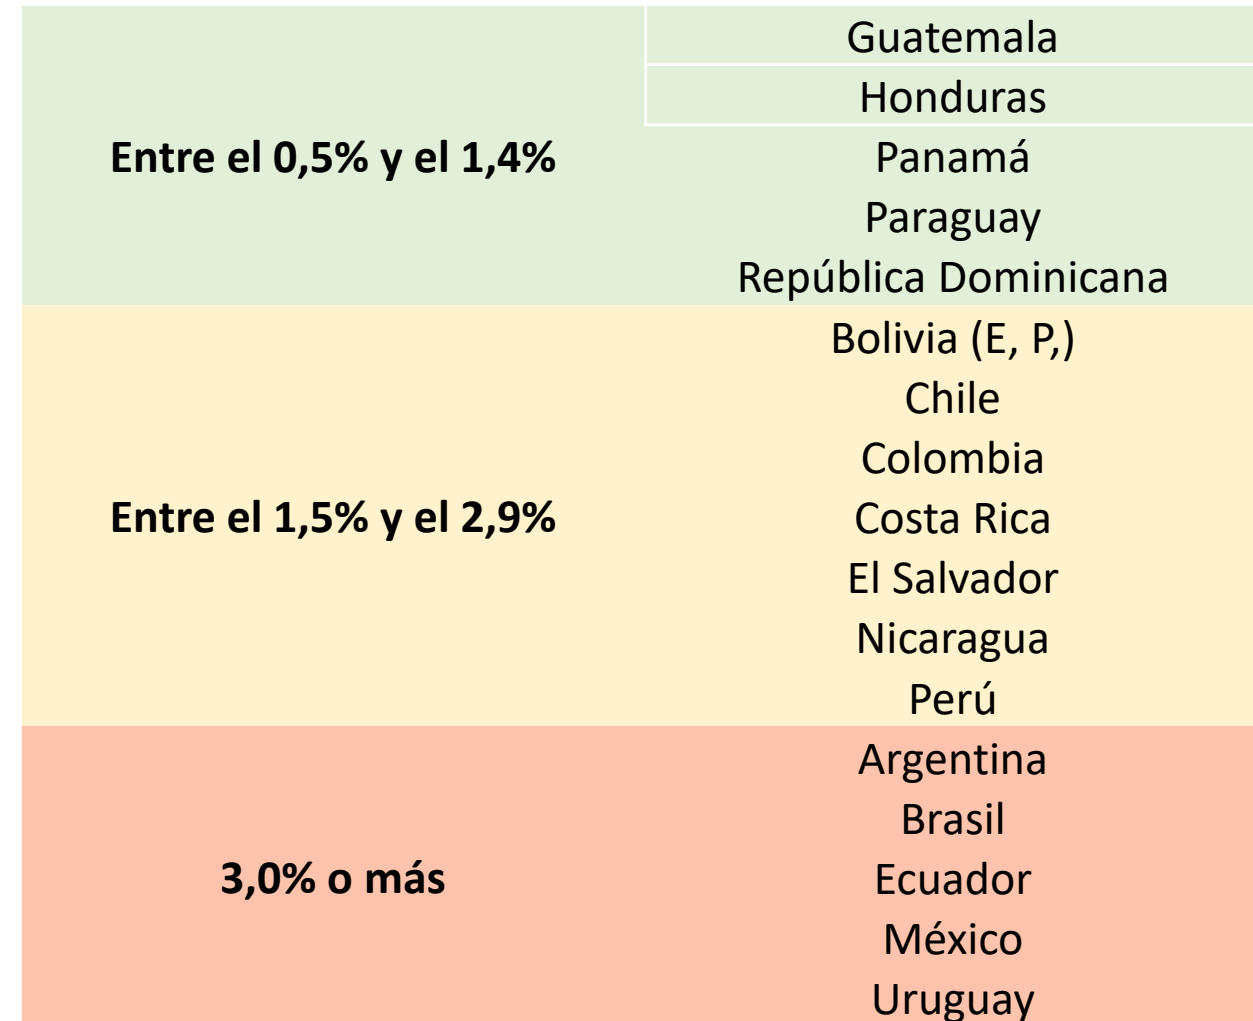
| | |
|---|---|
| **Entre el 0,5% y el 1,4%** | Guatemala |
| | Honduras |
| | Panamá |
| | Paraguay |
| | República Dominicana |
| **Entre el 1,5% y el 2,9%** | Bolivia (E, P,) |
| | Chile |
| | Colombia |
| | Costa Rica |
| | El Salvador |
| | Nicaragua |
| | Perú |
| **3,0% o más** | Argentina |
| | Brasil |
| | Ecuador |
| | México |
| | Uruguay |